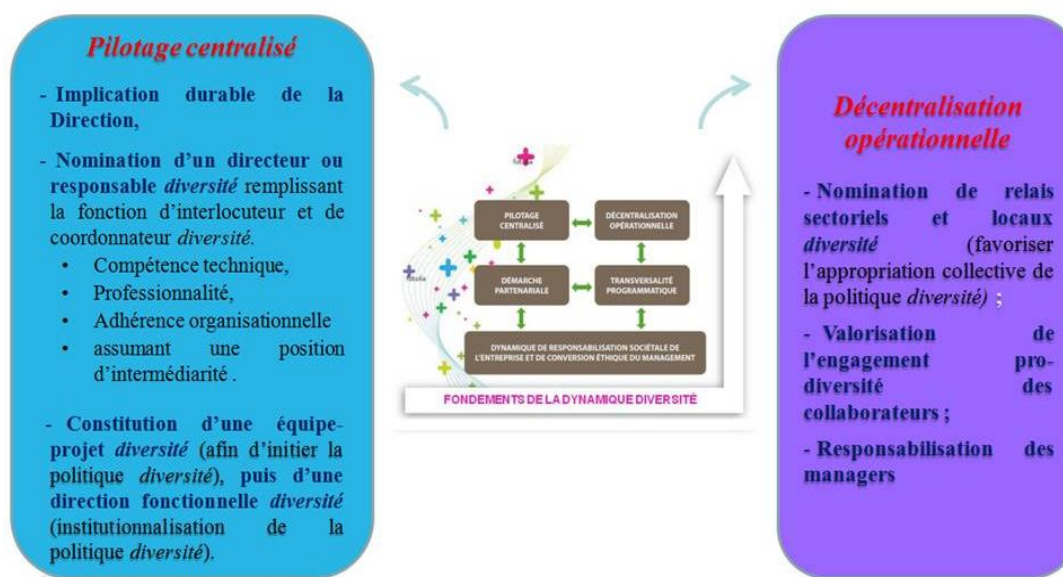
Pilotage centralisé

- Implication durable de la Direction,

- Nomination d'un directeur ou responsable diversité remplissant la fonction d'interlocuteur et de coordonnateur diversité.

• Compétence technique,
• Professionnalité,
• Adhérence organisationnelle
• assumant une position d'intermédiarité .

- Constitution d'une équipe-projet diversité (afin d'initier la politique diversité), puis d'une direction fonctionnelle diversité (institutionnalisation de la politique diversité).

PILOTAGE CENTRALISÉ

DÉCENTRALISATION OPÉRATIONNELLE

DÉMARCHE PARTENARIALE

TRANSVERSALITÉ PROGRAMMATIQUE

DYNAMIQUE DE RESPONSABILISATION SOCIÉTALE DE L'ENTREPRISE ET DE CONVERSION ÉTHIQUE DU MANAGEMENT

FONDEMENTS DE LA DYNAMIQUE DIVERSITÉ

Décentralisation opérationnelle

- Nomination de relais sectoriels et locaux diversité (favoriser l'appropriation collective de la politique diversité) ;

- Valorisation de l'engagement pro-diversité des collaborateurs ;

- Responsabilisation des managers